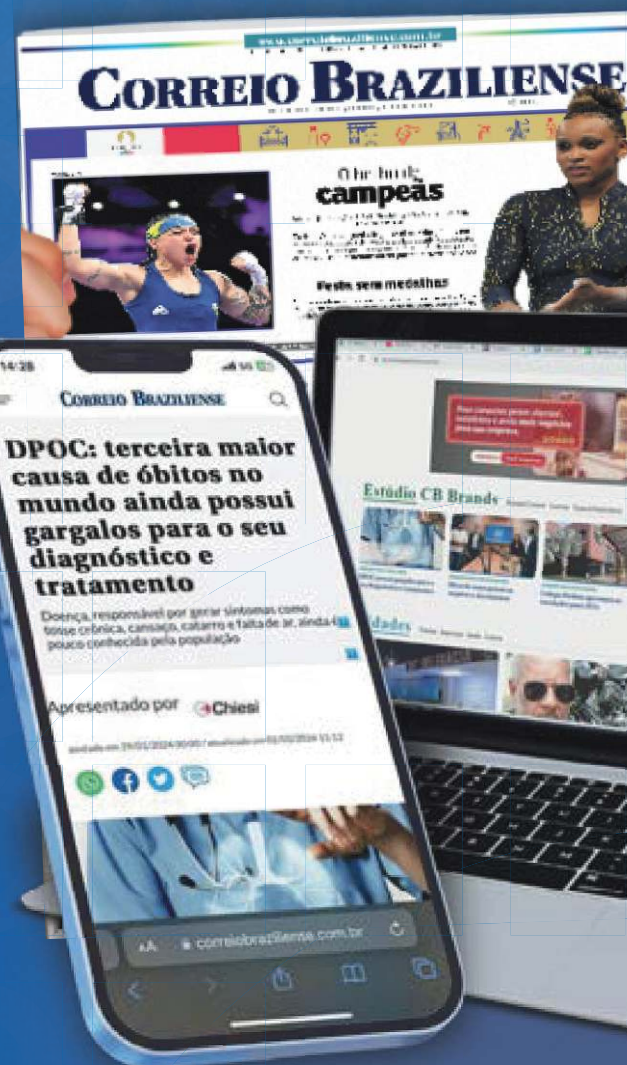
CORREIO BRAZILIENSE

campeãs

Festa sem medalhas

14:28

CORREIO BRAZILIENSE

DPOC: terceira maior causa de óbitos no mundo ainda possui gargalos para o seu diagnóstico e tratamento

Doença, responsável por gerar sintomas como tosse crônica, cansaço, catarro e falta de ar, ainda é pouco conhecida pela população

Apresentado por Chiesi

AA correiobraziliense.com.br

Estúdio CB Brands

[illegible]dades